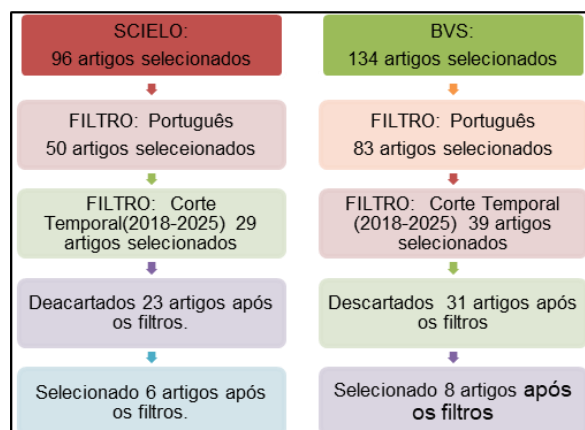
SCIELO:
96 artigos selecionados

FILTRO: Português
50 artigos seleceionados

FILTRO: Corte Temporal(2018-2025) 29 artigos selecionados

Deacartados 23 artigos após os filtros.

Selecionado 6 artigos após os filtros.

BVS:
134 artigos selecionados

FILTRO: Português
83 artigos selecionados

FILTRO: Corte Temporal (2018-2025) 39 artigos selecionados

Descartados 31 artigos após os filtros

Selecionado 8 artigos após os filtros